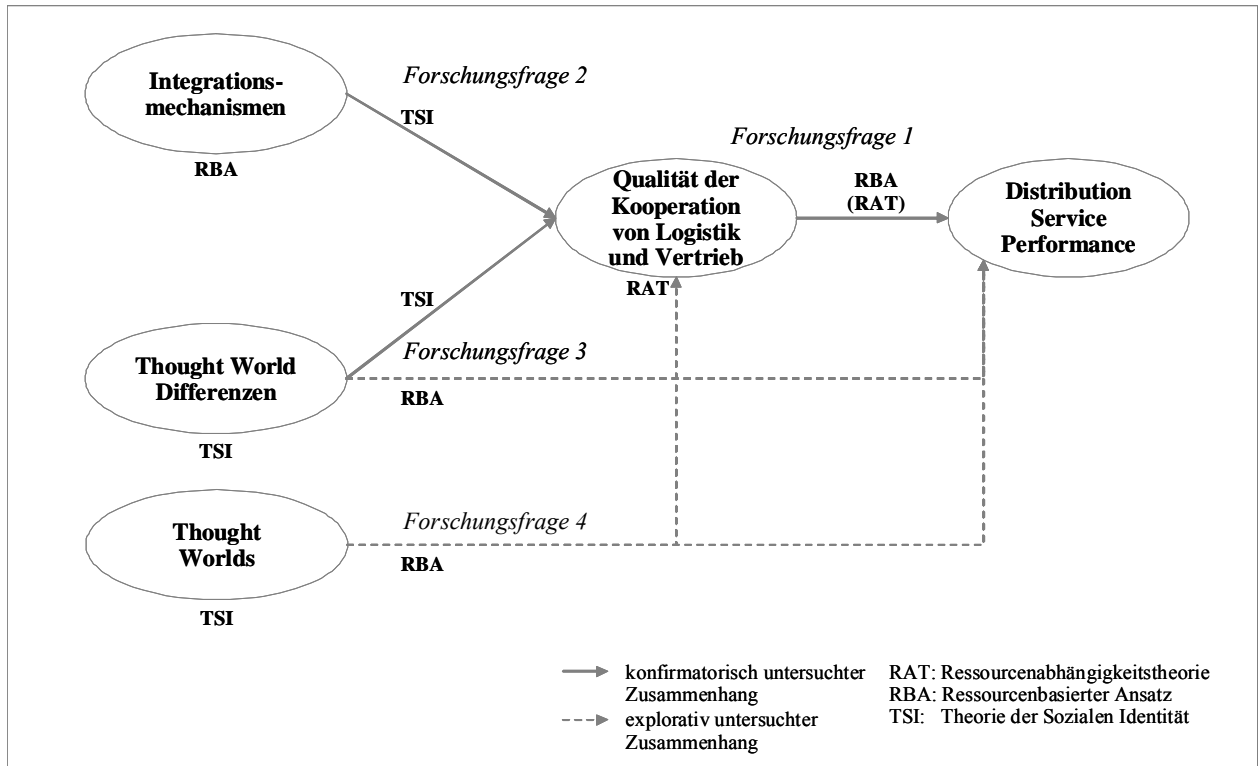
Integrationsmechanismen

RBA

Forschungsfrage 2

TSI

Forschungsfrage 1

Qualität der Kooperation von Logistik und Vertrieb

RBA
(RAT)

Distribution Service Performance

RAT

TSI

Forschungsfrage 3

Thought World Differenzen

RBA

TSI

Thought Worlds

Forschungsfrage 4

RBA

TSI

konfirmatorisch untersuchter Zusammenhang

explorativ untersuchter Zusammenhang

RAT: Ressourcenabhängigkeitstheorie
RBA: Ressourcenbasierter Ansatz
TSI: Theorie der Sozialen Identität